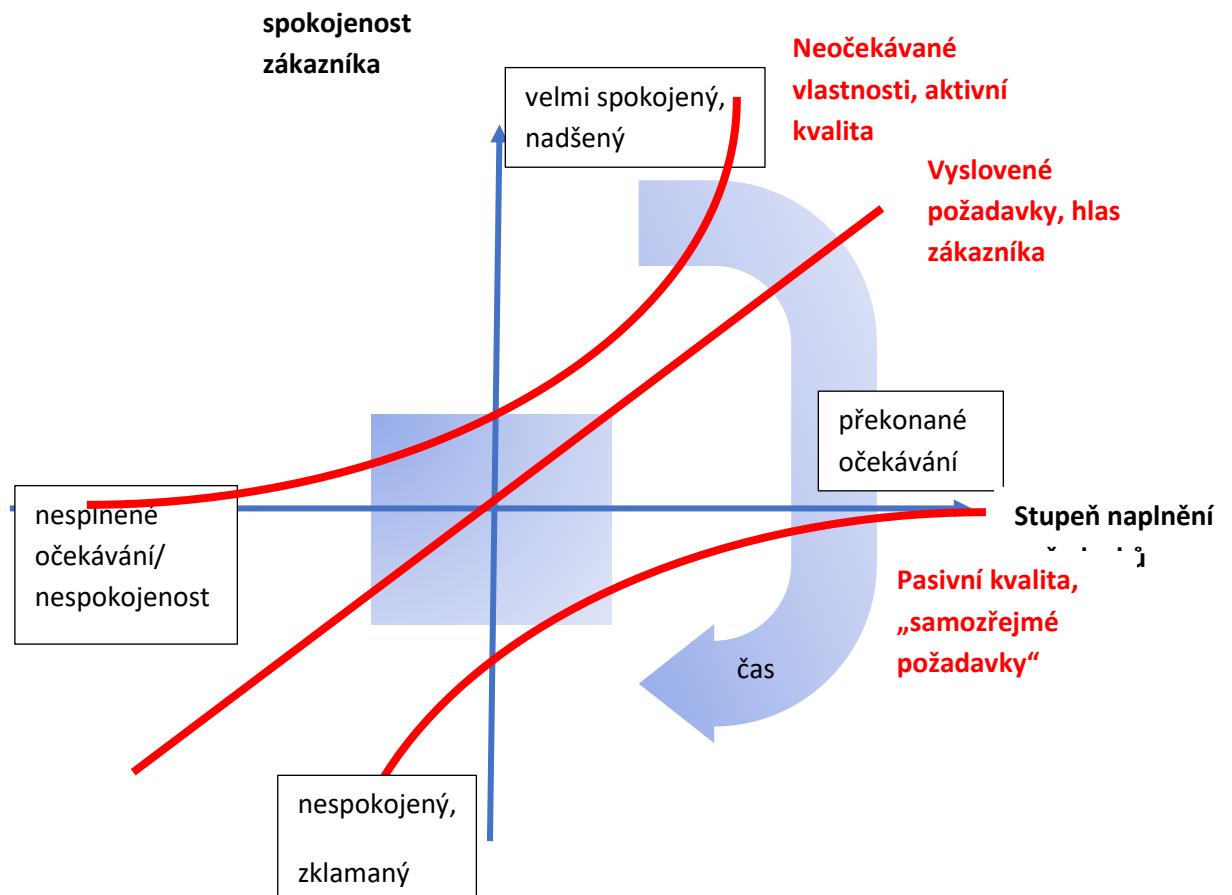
spokojenost zákazníka

velmi spokojený, nadšený

Neočekávané vlastnosti, aktivní kvalita

Vyslovené požadavky, hlas zákazníka

překonané očekávání

nesplněné očekávání/ nespokojenost

Stupeň naplnění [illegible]

Pasivní kvalita, „samozřejmé požadavky“

čas

nespokojený,

zklamaný